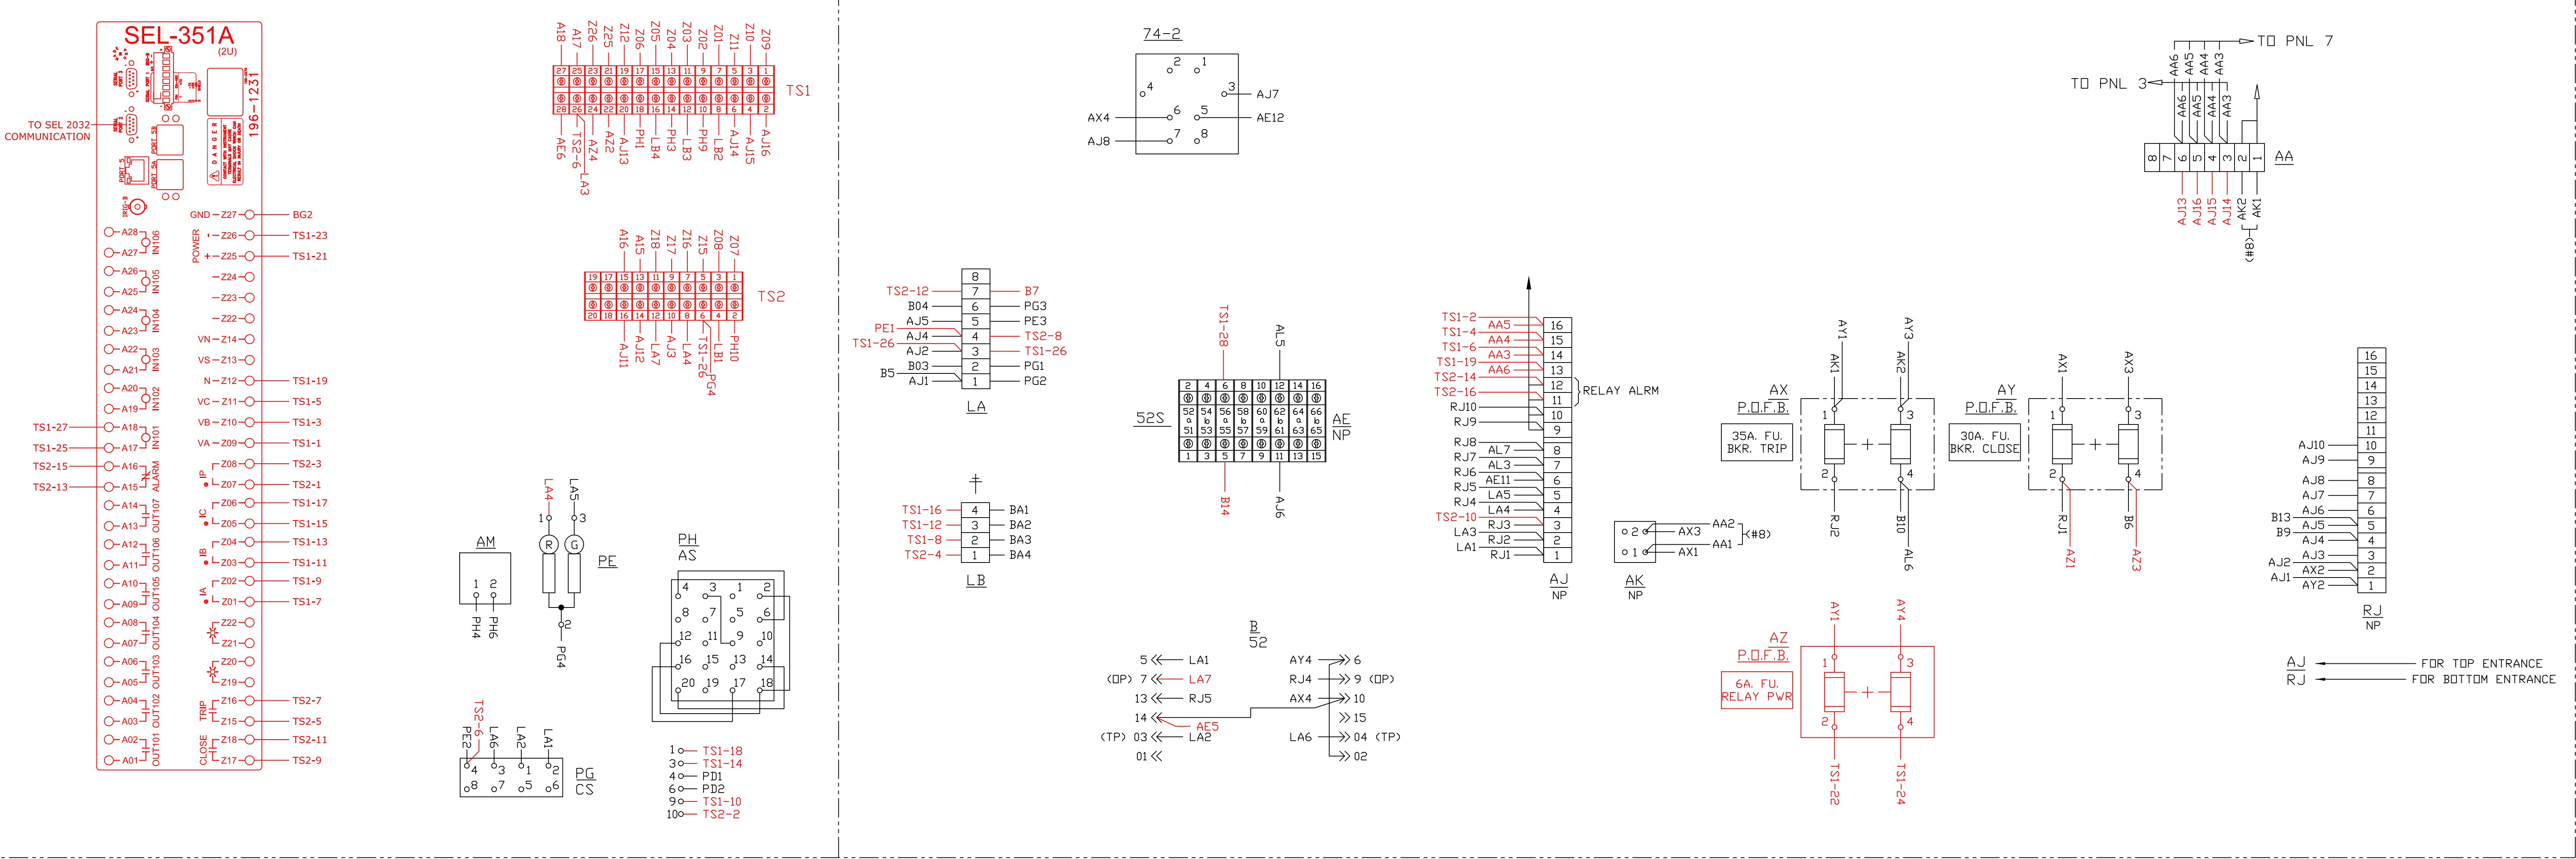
SEL-351A
(2U)
196-1231
TO SEL 2032 COMMUNICATION

GND Z27 BG2
Z26 TS1-23
POWER
Z25 TS1-21
Z24
Z23
Z22
VN Z14
VS Z13
N Z12 TS1-19
VC Z11 TS1-5
VB Z10 TS1-3
VA Z09 TS1-1
Z08 TS2-3
IP
Z07 TS2-1
Z06 TS1-17
IC
Z05 TS1-15
Z04 TS1-13
IB
Z03 TS1-11
Z02 TS1-9
IA
Z01 TS1-7
Z22
Z21
Z20
Z19
Z16 TS2-7
TRIP
Z15 TS2-5
Z18 TS2-11
CLOSE
Z17 TS2-9

A28 IN106 A27
A26 IN105 A25
A24 IN104 A23
A22 IN103 A21
A20 IN102 A19
TS1-27 A18 IN101
TS1-25 A17
TS2-15 A16 ALARM
TS2-13 A15
A14 OUT107 A13
A12 OUT106 A11
A10 OUT105 A09
A08 OUT104 A07
A06 OUT103 A05
A04 OUT102 A03
A02 OUT101 A01

A18 A17 Z26 Z25 Z12 Z06 Z05 Z04 Z03 Z02 Z01 Z11 Z10 Z09
27 25 23 21 19 17 15 13 11 9 7 5 3 1
28 26 24 22 20 18 16 14 12 10 8 6 4 2
TS1
AE6 TS2-6 LA3 AZ4 AZ2 AJ13 PH1 LB4 PH3 LB3 PH9 LB2 AJ14 AJ15 AJ16

A16 A15 Z18 Z17 Z16 Z15 Z08 Z07
19 17 15 13 11 9 7 5 3 1
20 18 16 14 12 10 8 6 4 2
TS2
AJ11 AJ12 LA7 AJ3 LA4 TS1-26 LB1 PG4 PH10

AM
1 2
PH4 PH6

LA4 LA5
1 3
R G
PE
2
PG4

PH
AS
4 3 1 2
8 7 5 6
12 11 9 10
16 15 13 14
20 19 17 18

TS2-6
PE2 LA6 LA2 LA1
4 3 1 2
8 7 5 6
PG
CS

1 TS1-18
3 TS1-14
4 PD1
6 PD2
9 TS1-10
10 TS2-2

74-2
2 1
4 3 AJ7
AX4 6 5 AE12
AJ8 7 8

TS2-12 8 B7
B04 7 PG3
AJ5 6 PE3
PE1 5 TS2-8
AJ4 4 TS1-26
TS1-26 AJ2 3 PG1
B5 B03 2 PG2
AJ1 1
LA

+
TS1-16 4 BA1
TS1-12 3 BA2
TS1-8 2 BA3
TS2-4 1 BA4
LB

TS1-28 AL5
2 4 6 8 10 12 14 16
52 54 56 58 60 62 64 66
a a b b a b a b
51 53 55 57 59 61 63 65
1 3 5 7 9 11 13 15
52S
AE
NP
B14 AJ6

B
52
5 LA1 AY4 6
(OP) 7 LA7 RJ4 9 (OP)
13 RJ5 AX4 10
14 AE5 15
(TP) 03 LA2 LA6 04 (TP)
01 02

TS1-2 AA5 16
TS1-4 AA4 15
TS1-6 AA3 14
TS1-19 AA6 13
TS2-14 12
TS2-16 11 RELAY ALRM
RJ10 10
RJ9 9
RJ8 AL7 8
RJ7 AL3 7
RJ6 AE11 6
RJ5 AL5 5
RJ4 LA4 4
TS2-10 RJ3 3
LA3 RJ2 2
LA1 RJ1 1
AJ
NP

2 AX3 AA2
1 AX1 AA1 (#8)
AK
NP

AX
P.O.F.B.
35A. FU. BKR. TRIP
AY1 AY3
AK1 AK2
1 3 + 2 4
RJ2 B10 AL6

AY
P.O.F.B.
30A. FU. BKR. CLOSE
AX1 AX3
1 3 + 2 4
RJ1 B6 AZ1 AZ3

AZ
P.O.F.B.
6A. FU. RELAY PWR
AY1 AY4
1 3 + 2 4
TS1-22 TS1-24

TO PNL 7
TO PNL 3
AA6 AA5 AA4 AA3
AA6 AA5 AA4 AA3
8 7 6 5 4 3 2 1
AA
AJ13 AJ16 AJ15 AJ14 AK2 AK1 (#8)

16
15
14
13
12
11
AJ10 10
AJ9 9
AJ8 8
AJ7 7
AJ6 6
B13 AJ5 5
B9 AJ4 4
AJ3 3
AJ2 AX2 2
AJ1 AY2 1
RJ
NP

AJ FOR TOP ENTRANCE
RJ FOR BOTTOM ENTRANCE